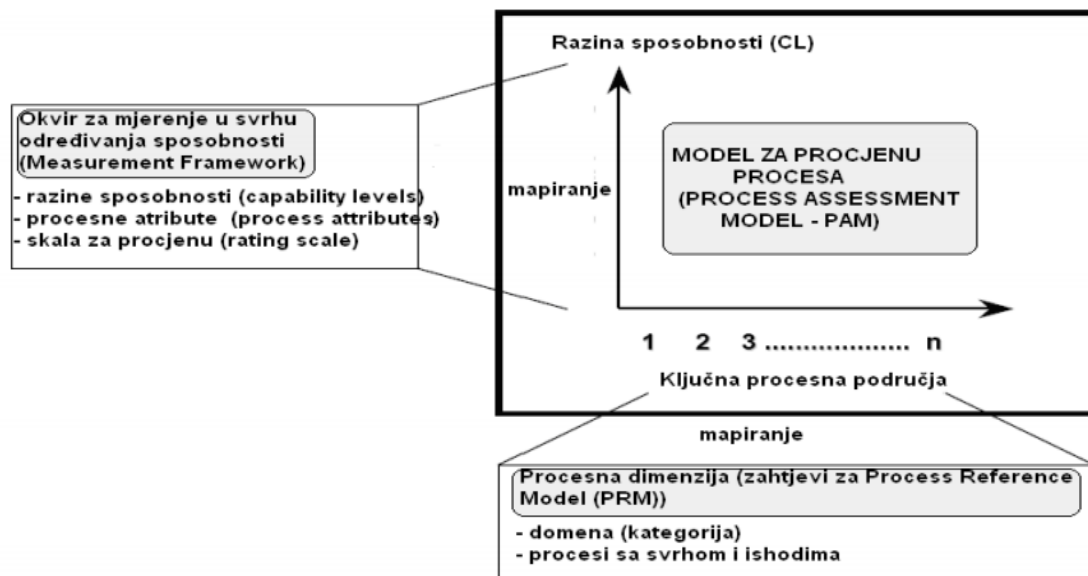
Okvir za mjerenje u svrhu određivanja sposobnosti (Measurement Framework)

- razine sposobnosti (capability levels)
- procesne atribute (process attributes)
- skala za procjenu (rating scale)

Razina sposobnosti (CL)

mapiranje

MODEL ZA PROCJENU PROCESA (PROCESS ASSESSMENT MODEL - PAM)

1 2 3 .................. n

Ključna procesna područja

mapiranje

Procesna dimenzija (zahtjevi za Process Reference Model (PRM))

- domena (kategorija)
- procesi sa svrhom i ishodima